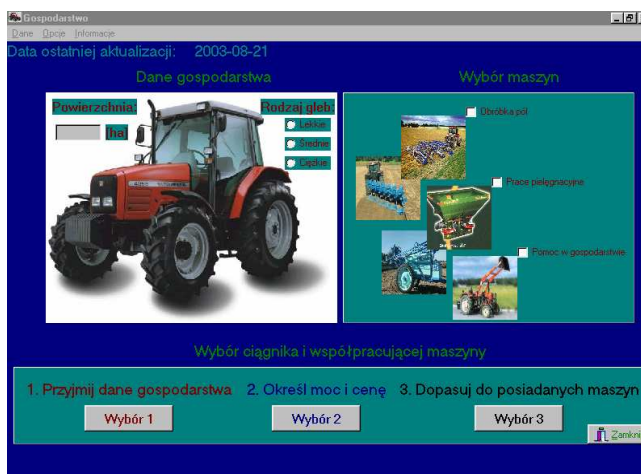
Gospodarstwo
Dane Opcje Informacje
Data ostatniej aktualizacji: 2003-08-21
Dane gospodarstwa
Wybór maszyn
Powierzchnia:
[ha]
Rodzaj gleb:
Lekkie
Średnie
Ciężkie
Obróbka pól
Prace pielęgnacyjne
Pomoc w gospodarstwie
Wybór ciągnika i współpracującej maszyny
1. Przyjmij dane gospodarstwa 2. Określ moc i cenę 3. Dopasuj do posiadanych maszyn
Wybór 1
Wybór 2
Wybór 3
Zamknij